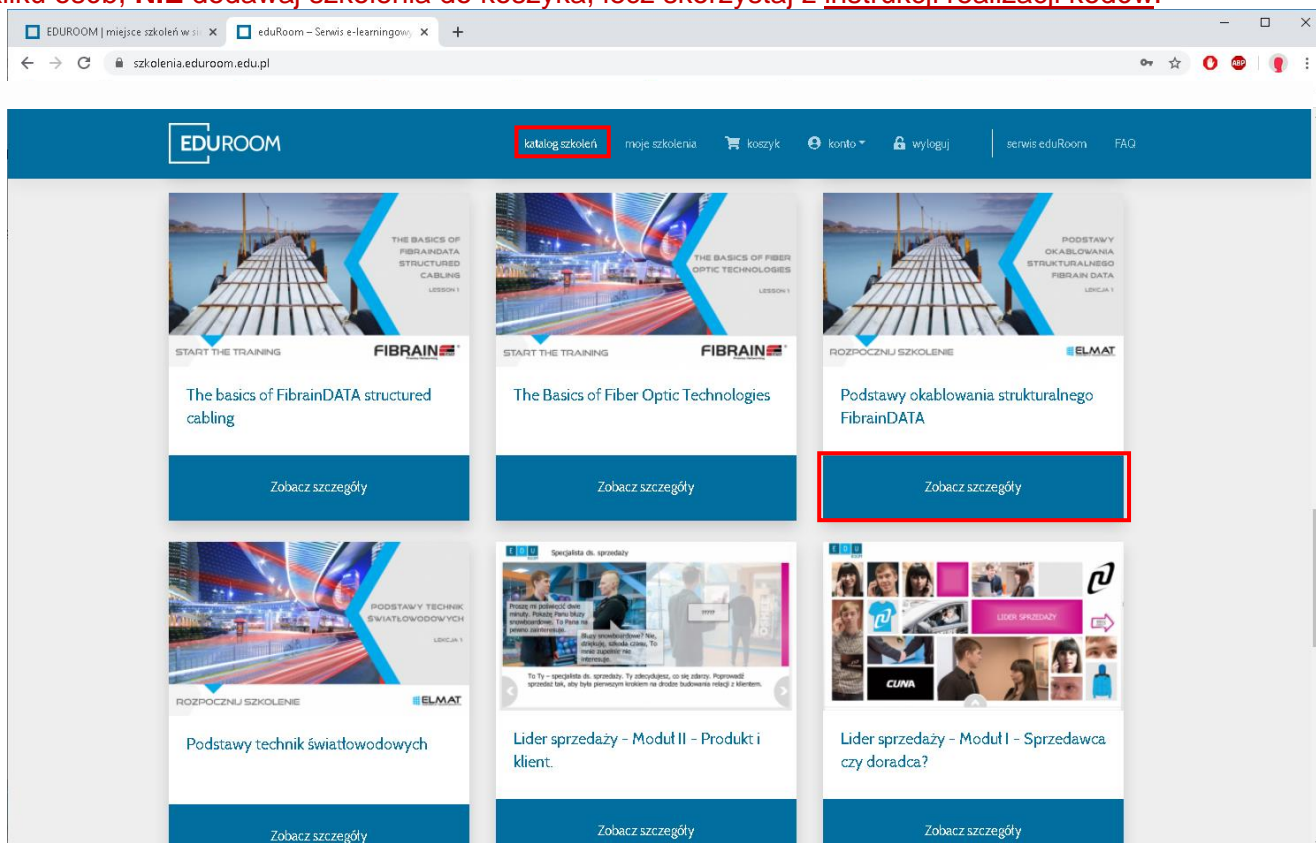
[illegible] osób, NIE dodawaj szkolenia do koszyka, lecz skorzystaj z instrukcji realizacji kodów.

EDUROOM | miejsce szkoleń w si ×
eduRoom – Serwis e-learningowy ×
+
szkolenia.eduroom.edu.pl

EDUROOM
katalog szkoleń
moje szkolenia
koszyk
konto
wyloguj
serwis eduRoom
FAQ

THE BASICS OF FIBRAINDATA STRUCTURED CABLING
LESSON 1
START THE TRAINING
FIBRAIN
The basics of FibrainDATA structured cabling
Zobacz szczegóły

THE BASICS OF FIBER OPTIC TECHNOLOGIES
LESSON 1
START THE TRAINING
FIBRAIN
The Basics of Fiber Optic Technologies
Zobacz szczegóły

PODSTAWY OKABLOWANIA STRUKTURALNEGO FIBRAIN DATA
LEKCJA 1
ROZPOCZNIJ SZKOLENIE
ELMAT
Podstawy okablowania strukturalnego FibrainDATA
Zobacz szczegóły

PODSTAWY TECHNIK ŚWIATŁOWODOWYCH
LEKCJA 1
ROZPOCZNIJ SZKOLENIE
ELMAT
Podstawy technik światłowodowych
Zobacz szczegóły

edu
Specjalista ds. sprzedaży
Proszę mi poświęcić dwie minuty. Pokażę Panu blury snowboardowe. To Pana na pewno zainteresuje.
Bluzy snowboardowe? Nie, dziękuję. Szkoda czasu. To mnie zupełnie nie interesuje.
To Ty – specjalista ds. sprzedaży. Ty zdecydujesz, co się zdarzy. Poprowadź sprzedaż tak, aby była pierwszym krokiem na drodze budowania relacji z klientem.
Lider sprzedaży - Moduł II - Produkt i klient.
Zobacz szczegóły

edu
LIDER SPRZEDAŻY
CUNA
Lider sprzedaży - Moduł I - Sprzedawca czy doradca?
Zobacz szczegóły